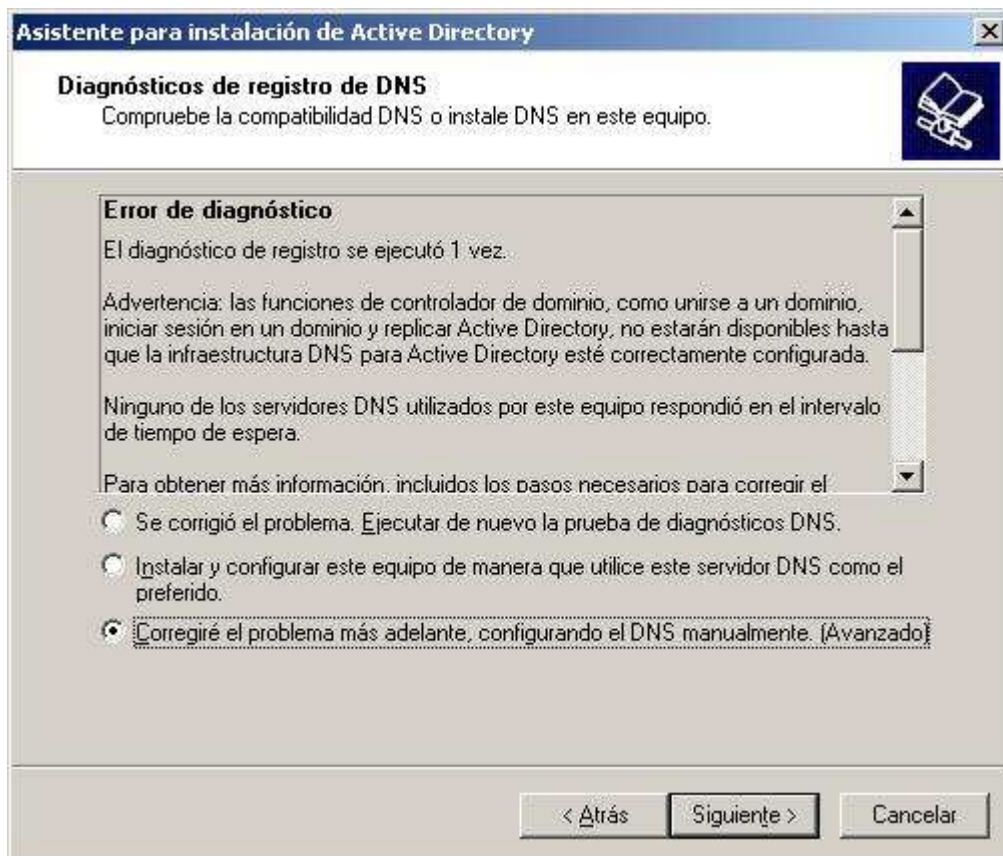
Asistente para instalación de Active Directory

Diagnósticos de registro de DNS
Compruebe la compatibilidad DNS o instale DNS en este equipo.

Error de diagnóstico

El diagnóstico de registro se ejecutó 1 vez.

Advertencia: las funciones de controlador de dominio, como unirse a un dominio, iniciar sesión en un dominio y replicar Active Directory, no estarán disponibles hasta que la infraestructura DNS para Active Directory esté correctamente configurada.

Ninguno de los servidores DNS utilizados por este equipo respondió en el intervalo de tiempo de espera.

Para obtener más información, incluidos los pasos necesarios para corregir el

Se corrigió el problema. Ejecutar de nuevo la prueba de diagnósticos DNS.

Instalar y configurar este equipo de manera que utilice este servidor DNS como el preferido.

Corregiré el problema más adelante, configurando el DNS manualmente. (Avanzado)

< Atrás

Siguiente >

Cancelar